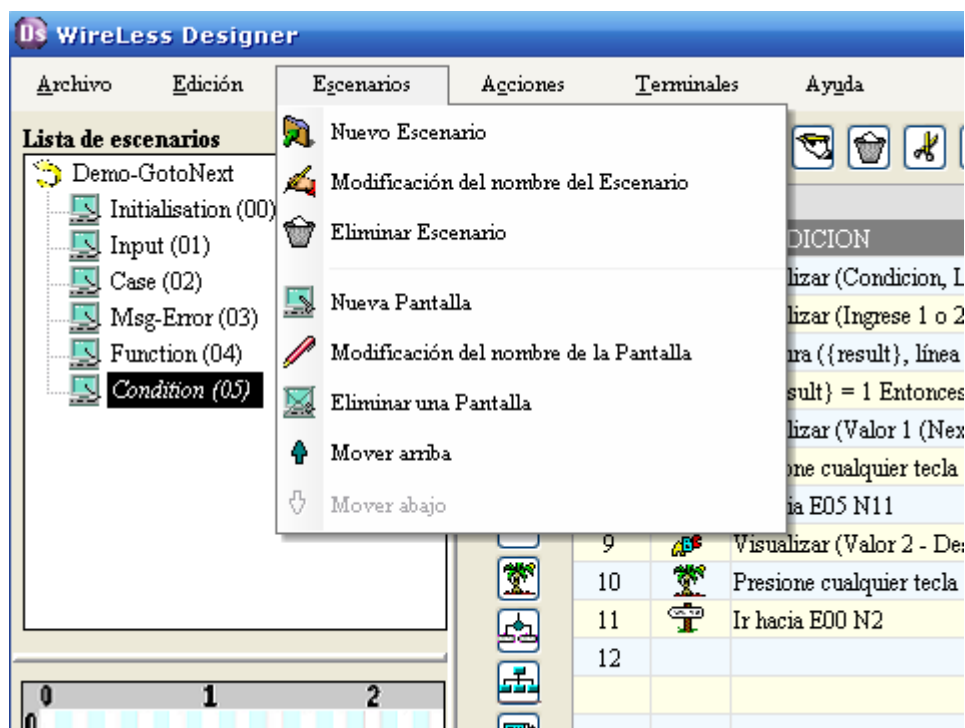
Ds WireLess Designer

Archivo Edición Escenarios Acciones Terminales Ayuda

Lista de escenarios
Demo-GotoNext
Initialisation (00)
Input (01)
Case (02)
Msg-Error (03)
Function (04)
Condition (05)

Nuevo Escenario
Modificación del nombre del Escenario
Eliminar Escenario
Nueva Pantalla
Modificación del nombre de la Pantalla
Eliminar una Pantalla
Mover arriba
Mover abajo

DICION
lizar (Condicion, L
lizar (Ingrese 1 o 2
ura ({result}, línea
sult} = 1 Entonces
lizar (Valor 1 (Nex
one cualquier tecla
ia E05 N11

| 9 | Visualizar (Valor 2 - Des |
|---|---|
| 10 | Presione cualquier tecla |
| 11 | Ir hacia E00 N2 |
| 12 | |

0 1 2